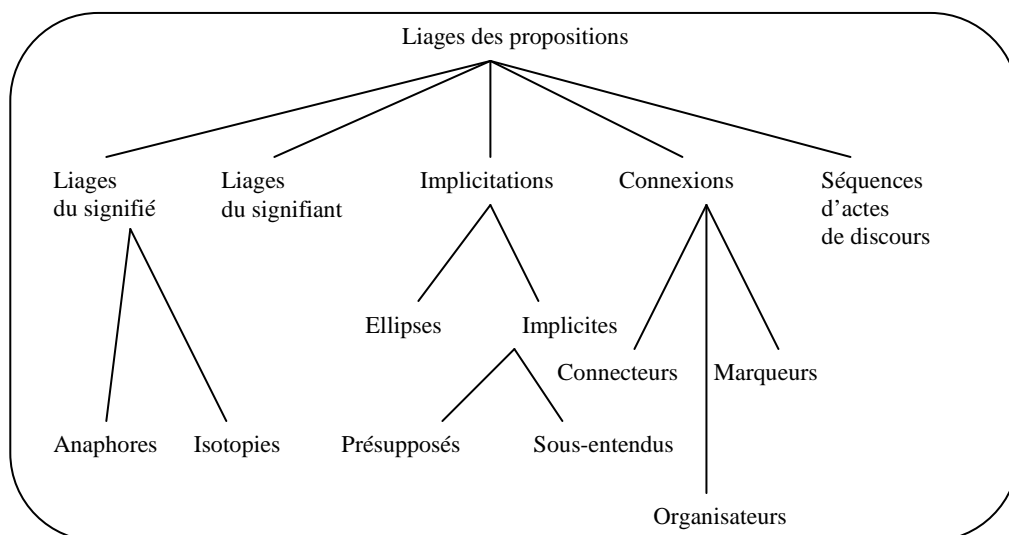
Liages des propositions

Liages du signifié

Liages du signifiant

Implicitations

Connexions

Séquences d'actes de discours

Anaphores

Isotopies

Ellipses

Implicites

Présupposés

Sous-entendus

Connecteurs

Marqueurs

Organisateurs